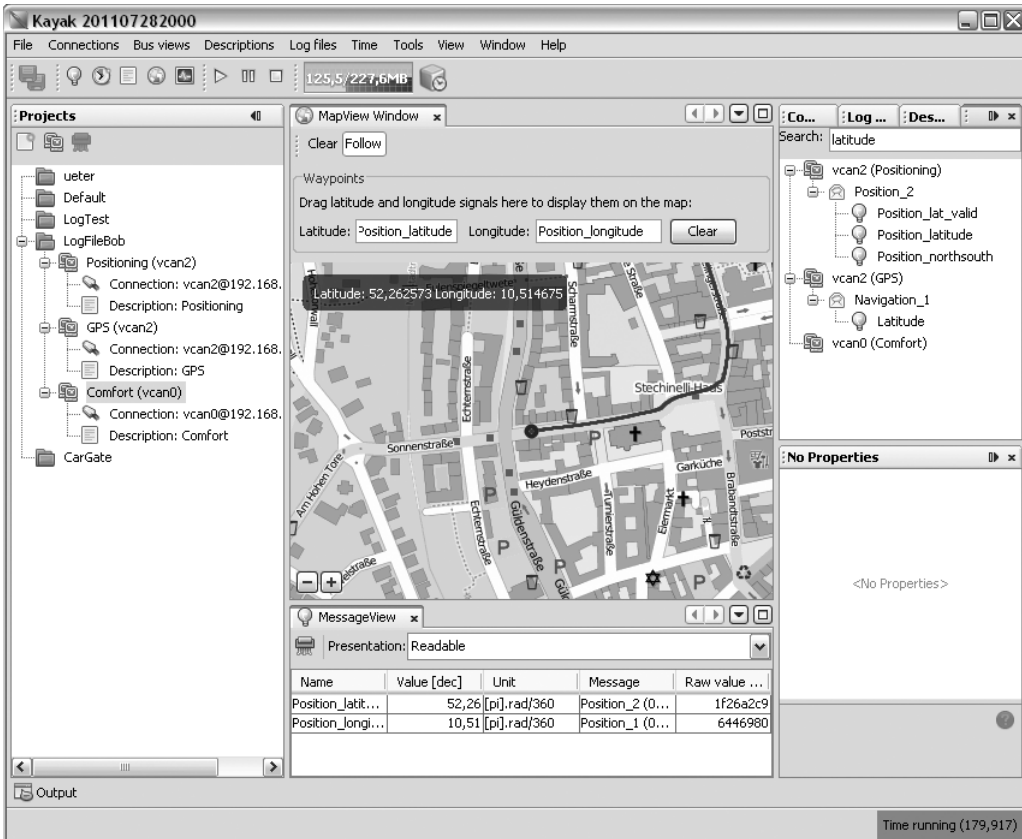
Kayak 201107282000

File Connections Bus views Descriptions Log files Time Tools View Window Help

125,5/227,6MB

Projects

ueter
Default
LogTest
LogFileBob
Positioning (vcan2)
Connection: vcan2@192.168.
Description: Positioning
GPS (vcan2)
Connection: vcan2@192.168.
Description: GPS
Comfort (vcan0)
Connection: vcan0@192.168.
Description: Comfort
CarGate

MapView Window

Clear Follow

Waypoints
Drag latitude and longitude signals here to display them on the map:
Latitude: Position_latitude Longitude: Position_longitude Clear

Latitude: 52,262573 Longitude: 10,514675

Scharrnstraße
Stechinelli-Haus
Echternstraße
Sonnenstraße
Poststr
Am Hohen Tore
Heydenstraße
Garküche
Turnierstraße
Eiermarkt
Brabandtstraße
Echternstraße
Güldenstraße
Gül

MessageView

Presentation: Readable

| Name | Value [dec] | Unit | Message | Raw value ... |
|---|---|---|---|---|
| Position_latit... | 52,26 | [pi].rad/360 | Position_2 (0... | 1f26a2c9 |
| Position_longi... | 10,51 | [pi].rad/360 | Position_1 (0... | 6446980 |

Co... Log ... Des...

Search: latitude

vcan2 (Positioning)
Position_2
Position_lat_valid
Position_latitude
Position_northsouth
vcan2 (GPS)
Navigation_1
Latitude
vcan0 (Comfort)

No Properties

<No Properties>

Output

Time running (179,917)